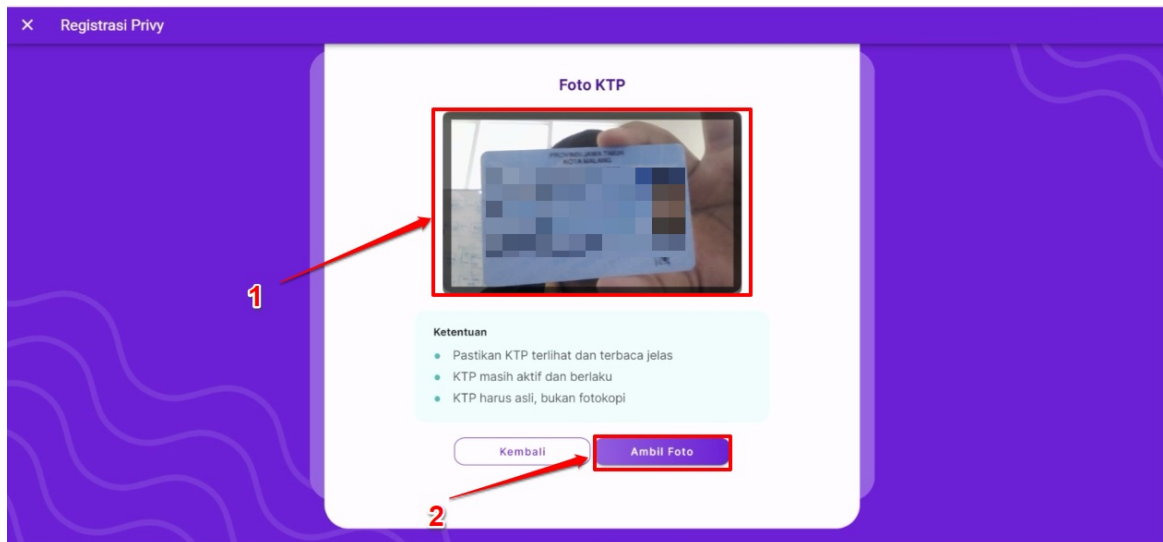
× Registrasi Privy

Foto KTP

PROVINSI JAWA TIMUR
KOTA MALANG

1

Ketentuan
- Pastikan KTP terlihat dan terbaca jelas
- KTP masih aktif dan berlaku
- KTP harus asli, bukan fotokopi

Kembali

Ambil Foto

2